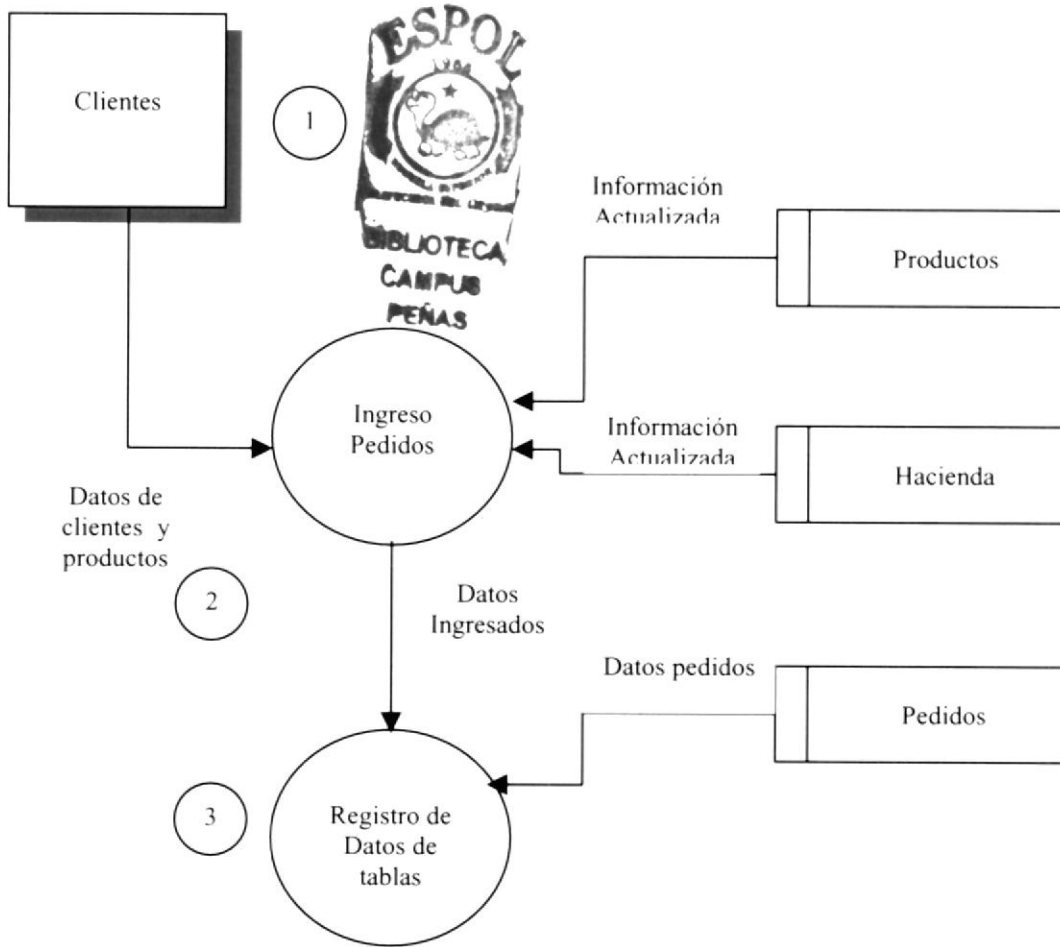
Clientes

1

ESPOL

BIBLIOTECA
CAMPUS
PEÑAS

Información Actualizada

Productos

Ingreso Pedidos

Información Actualizada

Hacienda

Datos de clientes y productos

2

Datos Ingresados

Datos pedidos

Pedidos

3

Registro de Datos de tablas